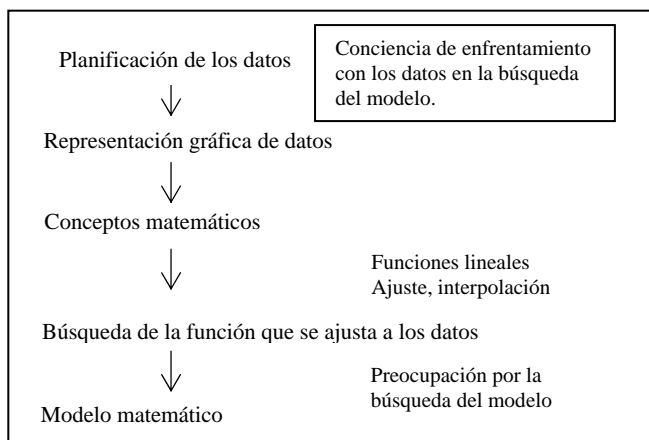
Planificación de los datos

Conciencia de enfrentamiento con los datos en la búsqueda del modelo.

Representación gráfica de datos

Conceptos matemáticos

Funciones lineales
Ajuste, interpolación

Búsqueda de la función que se ajusta a los datos

Preocupación por la búsqueda del modelo

Modelo matemático